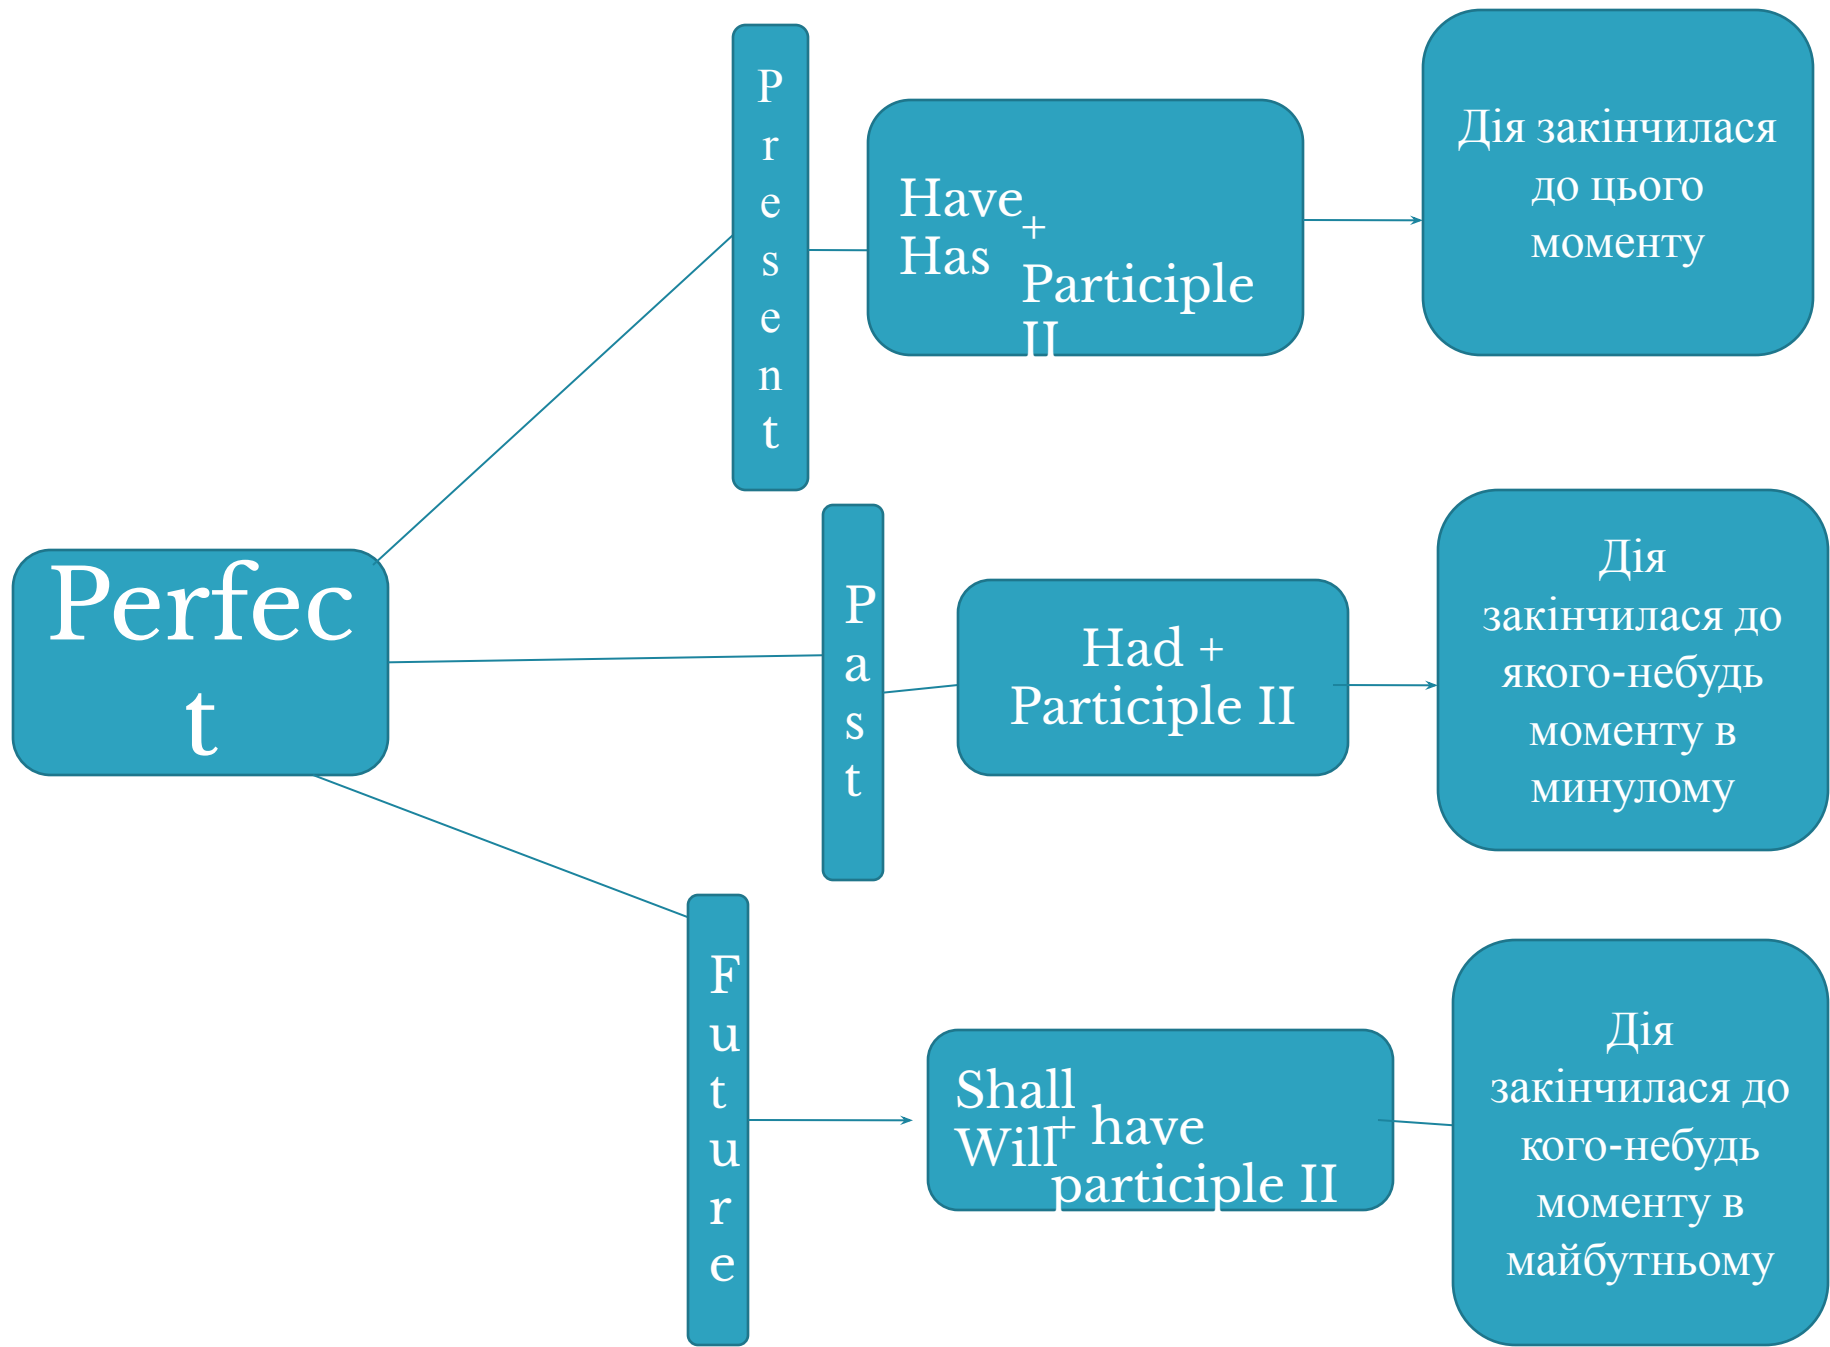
Perfect

Present

Have
Has + Participle II

Дія закінчилася до цього моменту

Past

Had + Participle II

Дія закінчилася до якого-небудь моменту в минулому

Future

Shall
Will + have participle II

Дія закінчилася до кого-небудь моменту в майбутньому